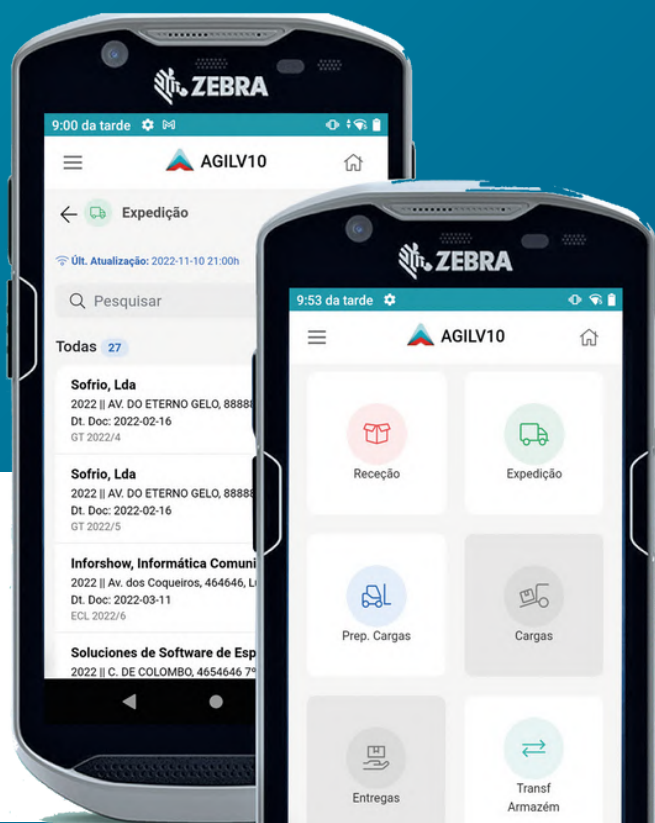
ZEBRA

9:00 da tarde

AGILV10

Expedição

Últ. Atualização: 2022-11-10 21:00h

Pesquisar

Todas 27

Sofrio, Lda
2022 || AV. DO ETERNO GELO, 8888
Dt. Doc: 2022-02-16
GT 2022/4

Sofrio, Lda
2022 || AV. DO ETERNO GELO, 8888
Dt. Doc: 2022-02-16
GT 2022/5

Infórshow, Informática Comuni
2022 || Av. dos Coqueiros, 464646, L
Dt. Doc: 2022-03-11
ECL 2022/6

Soluciones de Software de Esp
2022 || C. DE COLOMBO, 4654646 7º

ZEBRA

9:53 da tarde

AGILV10

Receção

Expedição

Prep. Cargas

Cargas

Entregas

Transf Armazém